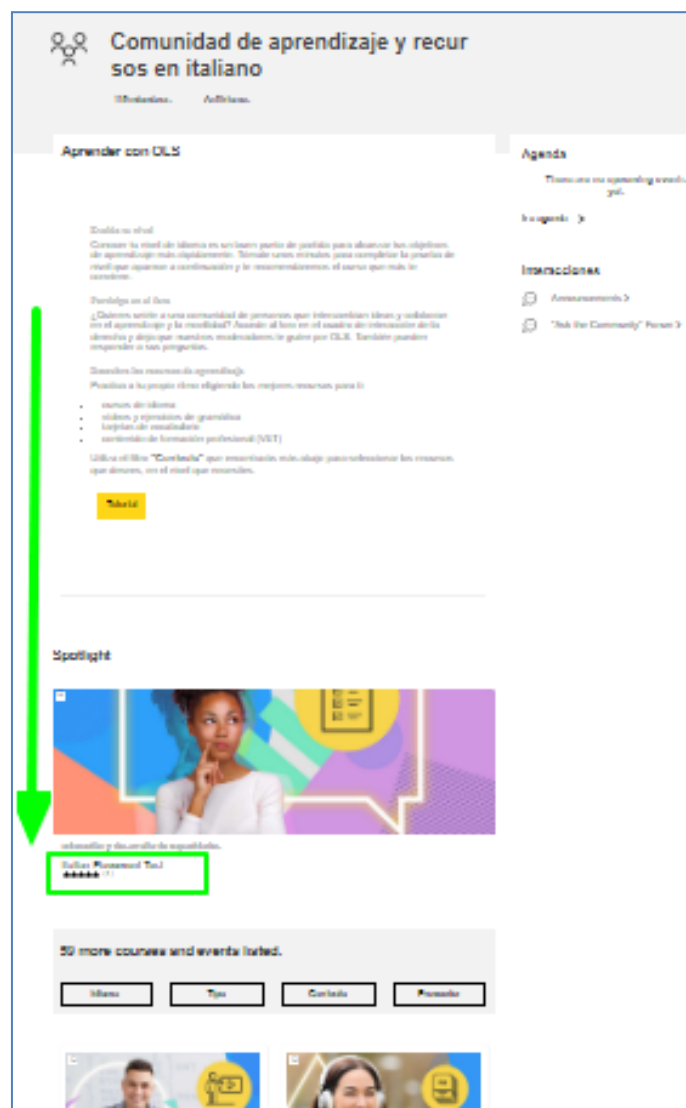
Comunidad de aprendizaje y recursos en italiano

Miembros Archivos

Aprender con OLS

Evalúa tu nivel

Conocer tu nivel de idioma es un buen punto de partida para alcanzar tus objetivos de aprendizaje más rápidamente. Tómate unos minutos para completar la prueba de nivel que aparece a continuación y te recomendaremos el curso que más te conviene.

Participa en el foro

¿Quieres unirte a una comunidad de personas que intercambian ideas y colaboran en el aprendizaje y la movilidad? Accede al foro en el cuadro de interacción de la derecha y deja que nuestros moderadores te guíen por OLS. También pueden responder a tus preguntas.

Descubre los recursos de aprendizaje

Practica a tu propio ritmo eligiendo los mejores recursos para ti:

- cursos de idioma
- vídeos y ejercicios de gramática
- tarjetas de vocabulario
- contenido de formación profesional (VET)

Utiliza el filtro "Contenido" que encontrarás más abajo para seleccionar los recursos que desees, en el nivel que necesites.

Tutorial

Spotlight

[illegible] y desarrollo de capacidades.

Italian Placement Test
★★★★★ (1)

59 more courses and events listed.

Idioma Tipo Contenido Proveedor

Agenda

There are no upcoming events yet.

Ir a agenda >

Interacciones

Announcements >

"Ask the Community" Forum >